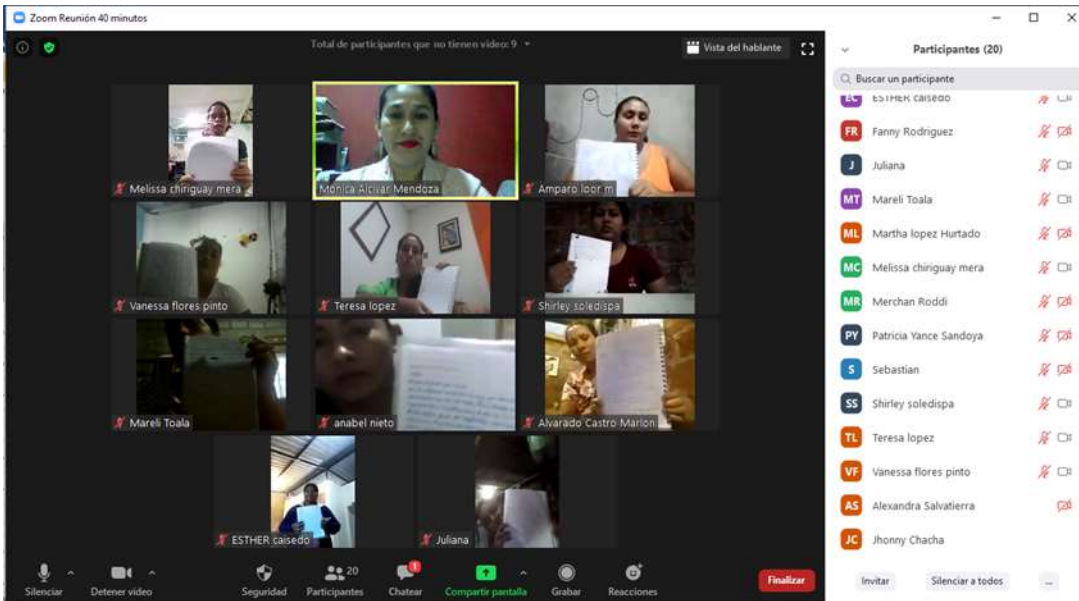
Zoom Reunión 40 minutos

Total de participantes que no tienen video: 9

Vista del hablante

Melissa chiriguay mera
Monica Alcivar Mendoza
Amparo loor m
Vanessa flores pinto
Teresa lopez
Shirley soledispa
Mareli Toala
anabel nieto
Alvarado Castro Marlon
ESTHER caisedo
Juliana

Silenciar
Detener video
Seguridad
20
Participantes
Chatear
Compartir pantalla
Grabar
Reacciones
Finalizar

Participantes (20)

Buscar un participante

EC ESTHER caisedo
FR Fanny Rodriguez
J Juliana
MT Mareli Toala
ML Martha lopez Hurtado
MC Melissa chiriguay mera
MR Merchan Roddi
PY Patricia Yance Sandoya
S Sebastian
SS Shirley soledispa
TL Teresa lopez
VF Vanessa flores pinto
AS Alexandra Salvatierra
JC Jhonny Chacha

Invitar
Silenciar a todos
...